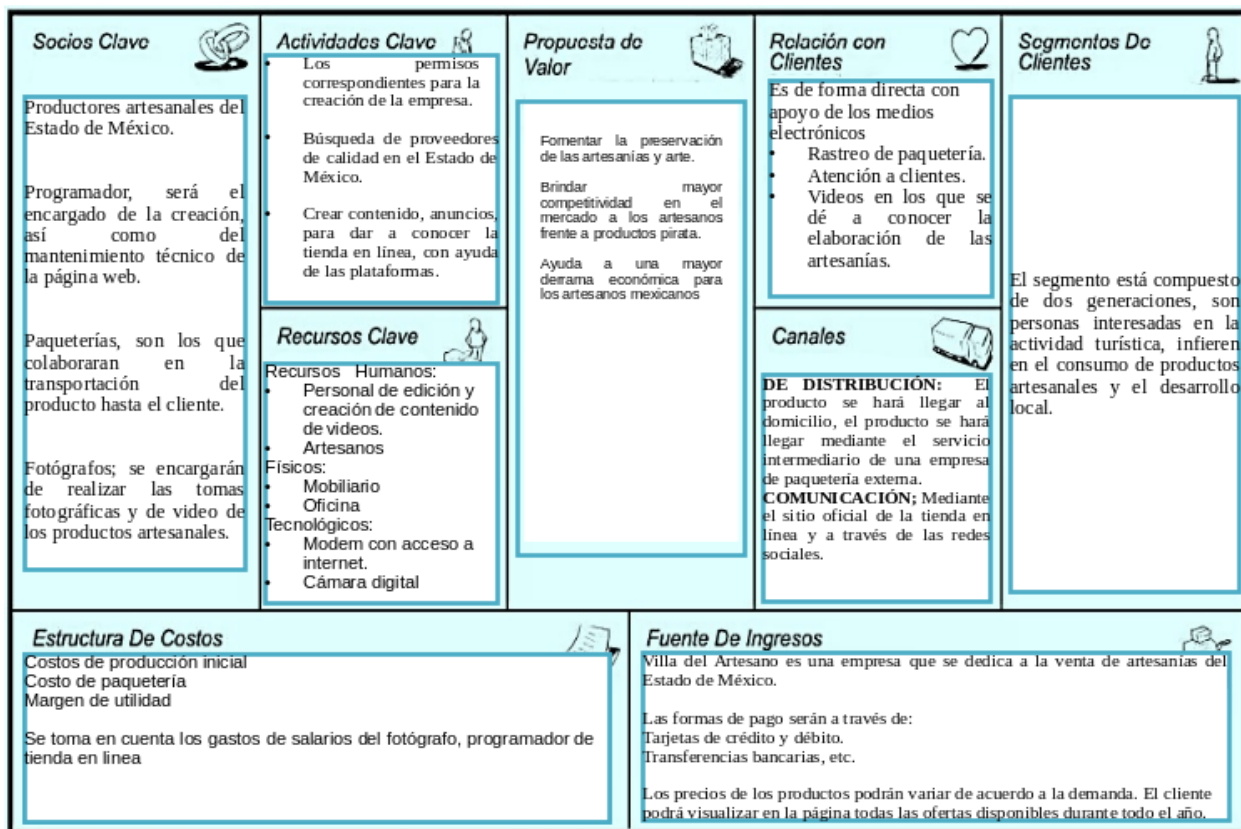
Socios Clave

Productores artesanales del Estado de México.

Programador, será el encargado de la creación, así como del mantenimiento técnico de la página web.

Paqueterías, son los que colaboraran en la transportación del producto hasta el cliente.

Fotógrafos; se encargarán de realizar las tomas fotográficas y de video de los productos artesanales.

Actividades Clave

- Los permisos correspondientes para la creación de la empresa.
- Búsqueda de proveedores de calidad en el Estado de México.
- Crear contenido, anuncios, para dar a conocer la tienda en línea, con ayuda de las plataformas.

Recursos Clave

Recursos Humanos:
- Personal de edición y creación de contenido de videos.
- Artesanos
Físicos:
- Mobiliario
- Oficina
Tecnológicos:
- Modem con acceso a internet.
- Cámara digital

Propuesta de Valor

Fomentar la preservación de las artesanías y arte.

Brindar mayor competitividad en el mercado a los artesanos frente a productos pirata.

Ayuda a una mayor derrama económica para los artesanos mexicanos

Relación con Clientes

Es de forma directa con apoyo de los medios electrónicos
- Rastreo de paquetería.
- Atención a clientes.
- Videos en los que se dé a conocer la elaboración de las artesanías.

Canales

DE DISTRIBUCIÓN: El producto se hará llegar al domicilio, el producto se hará llegar mediante el servicio intermediario de una empresa de paquetería externa.
COMUNICACIÓN; Mediante el sitio oficial de la tienda en línea y a través de las redes sociales.

Segmentos De Clientes

El segmento está compuesto de dos generaciones, son personas interesadas en la actividad turística, infieren en el consumo de productos artesanales y el desarrollo local.

Estructura De Costos

Costos de producción inicial
Costo de paquetería
Margen de utilidad

Se toma en cuenta los gastos de salarios del fotógrafo, programador de tienda en línea

Fuente De Ingresos

Villa del Artesano es una empresa que se dedica a la venta de artesanías del Estado de México.

Las formas de pago serán a través de:
Tarjetas de crédito y débito.
Transferencias bancarias, etc.

Los precios de los productos podrán variar de acuerdo a la demanda. El cliente podrá visualizar en la página todas las ofertas disponibles durante todo el año.